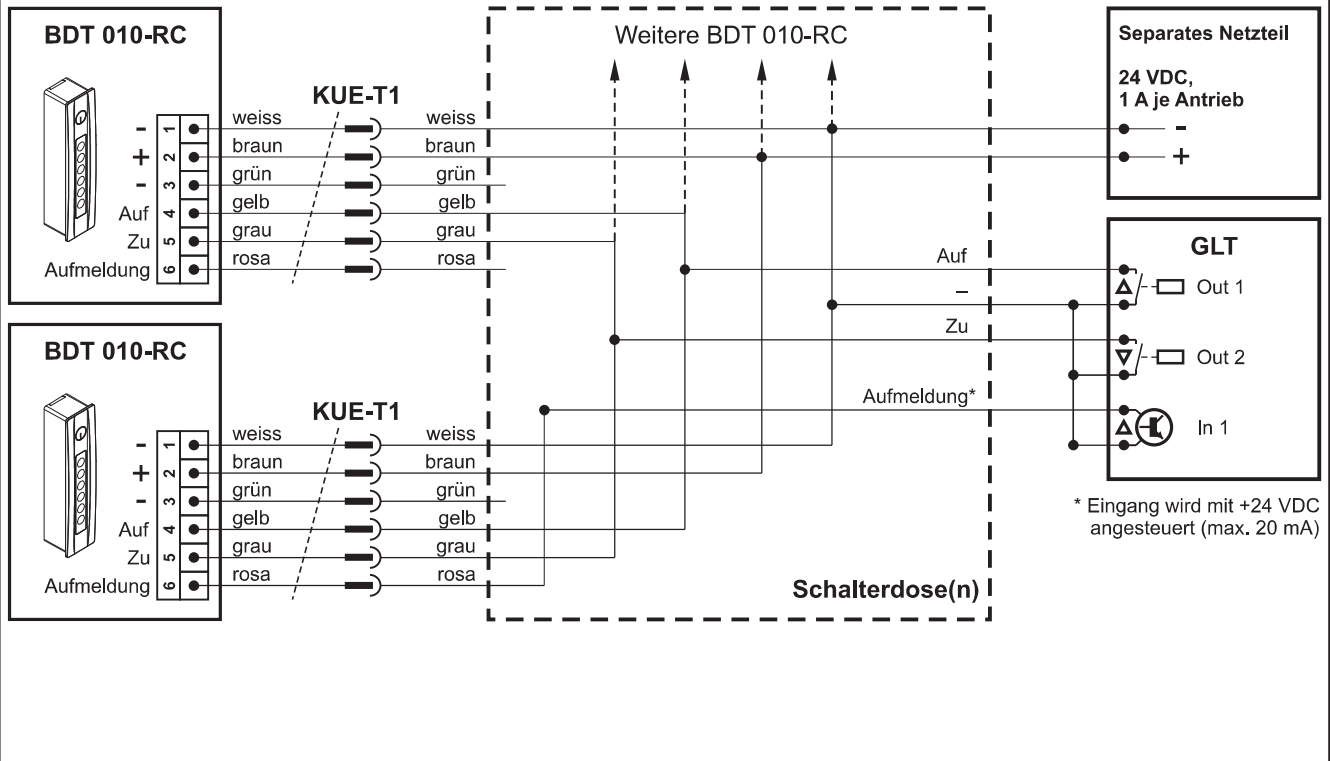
BDT 010-RC

- 1
+ 2
- 3
Auf 4
Zu 5
Aufmeldung 6

KUE-T1

weiss
braun
grün
gelb
grau
rosa

weiss
braun
grün
gelb
grau
rosa

Weitere BDT 010-RC

Separates Netzteil

24 VDC,
1 A je Antrieb

-
+

GLT

Auf
–
Zu
Aufmeldung*

Out 1
Out 2
In 1

BDT 010-RC

- 1
+ 2
- 3
Auf 4
Zu 5
Aufmeldung 6

KUE-T1

weiss
braun
grün
gelb
grau
rosa

weiss
braun
grün
gelb
grau
rosa

* Eingang wird mit +24 VDC angesteuert (max. 20 mA)

Schalterdose(n)